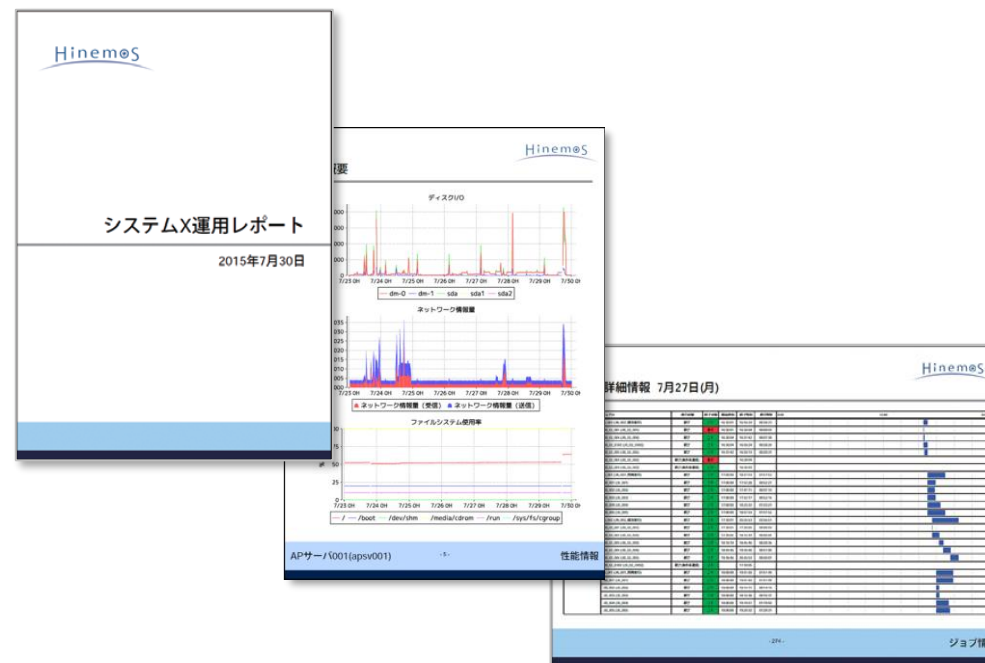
Hinemos

システムX運用レポート

2015年7月30日

Hinemos

概要

ディスクI/O

7/23 0H 7/24 0H 7/25 0H 7/26 0H 7/27 0H 7/28 0H 7/29 0H 7/30 0H

dm-0 dm-1 sda sda1 sda2

ネットワーク情報量

7/23 0H 7/24 0H 7/25 0H 7/26 0H 7/27 0H 7/28 0H 7/29 0H 7/30 0H

ネットワーク情報量（受信） ネットワーク情報量（送信）

ファイルシステム使用率

7/23 0H 7/24 0H 7/25 0H 7/26 0H 7/27 0H 7/28 0H 7/29 0H 7/30 0H

/ /boot /dev/shm /media/cdrom /run /sys/fs/cgroup

APサーバ001(apsv001)

- 5 -

性能情報

Hinemos

詳細情報 7月27日(月)

- 274 -

ジョブ情